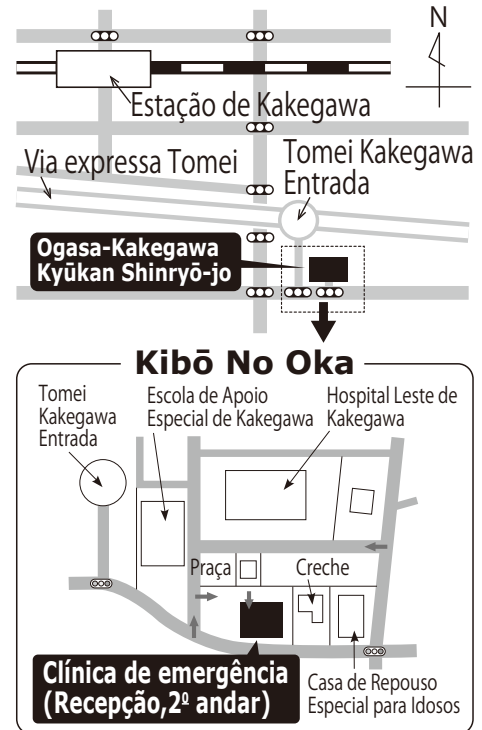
N

Estação de Kakegawa

Via expressa Tomei

Tomei Kakegawa Entrada

Ogasa-Kakegawa Kyūkan Shinryō-jo

Kibō No Oka

Tomei Kakegawa Entrada

Escola de Apoio Especial de Kakegawa

Hospital Leste de Kakegawa

Praça

Creche

Clínica de emergência (Recepção,2º andar)

Casa de Repouso Especial para Idosos